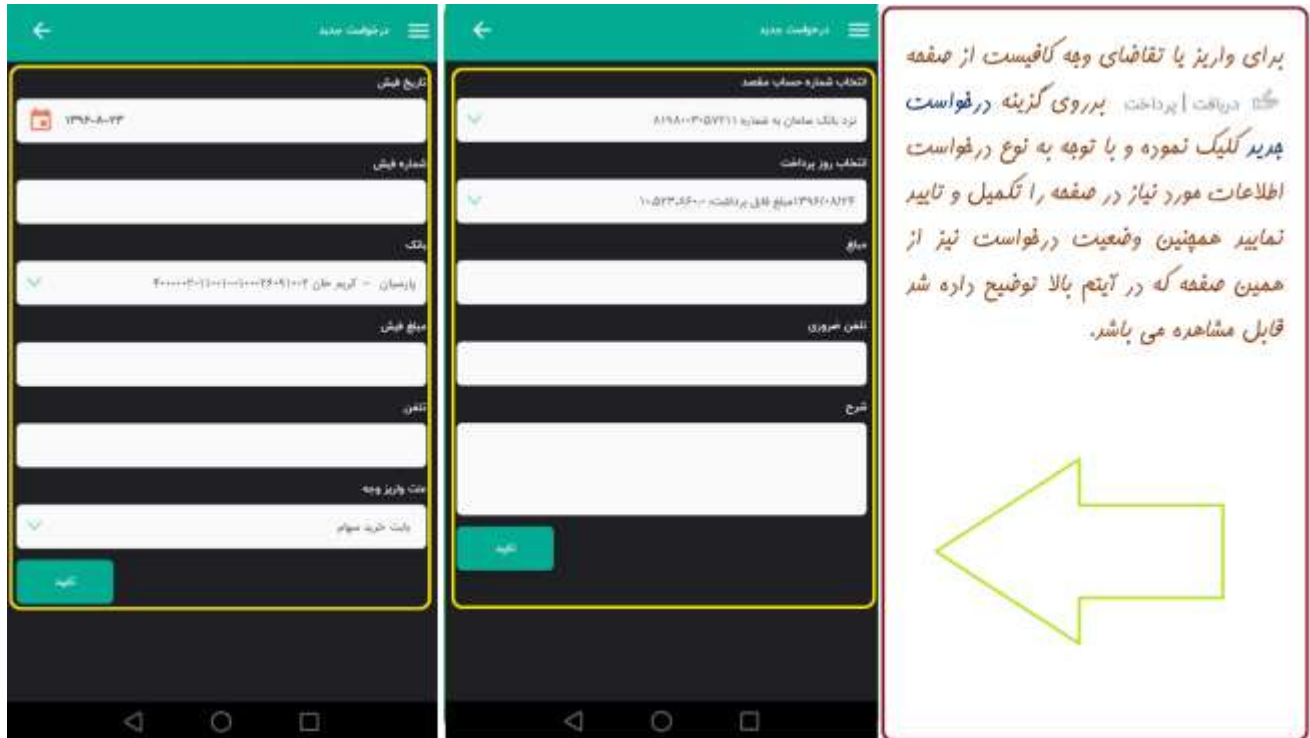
برای واریز یا تقاضای وجه کافیست از صفحه دریافت | پرداخت بر روی گزینه درخواست جدید کلیک نموده و با توجه به نوع درخواست اطلاعات مورد نیاز در صفحه را تکمیل و تایید نمایید همچنین وضعیت درخواست نیز از همین صفحه که در آیتم بالا توضیح داده شد قابل مشاهده می باشد.

درخواست جدید

انتخاب شماره حساب مقصد

نزد بانک سامان به شماره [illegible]

انتخاب روز پرداخت

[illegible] مبلغ قابل برداشت: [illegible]

مبلغ

تلفن ضروری

شرح

تایید

درخواست جدید

تاریخ فیش

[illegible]

شماره فیش

بانک

پارسیان - کریم خان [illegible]

مبلغ فیش

تلفن

بابت واریز وجه

بابت خرید سهام

تایید